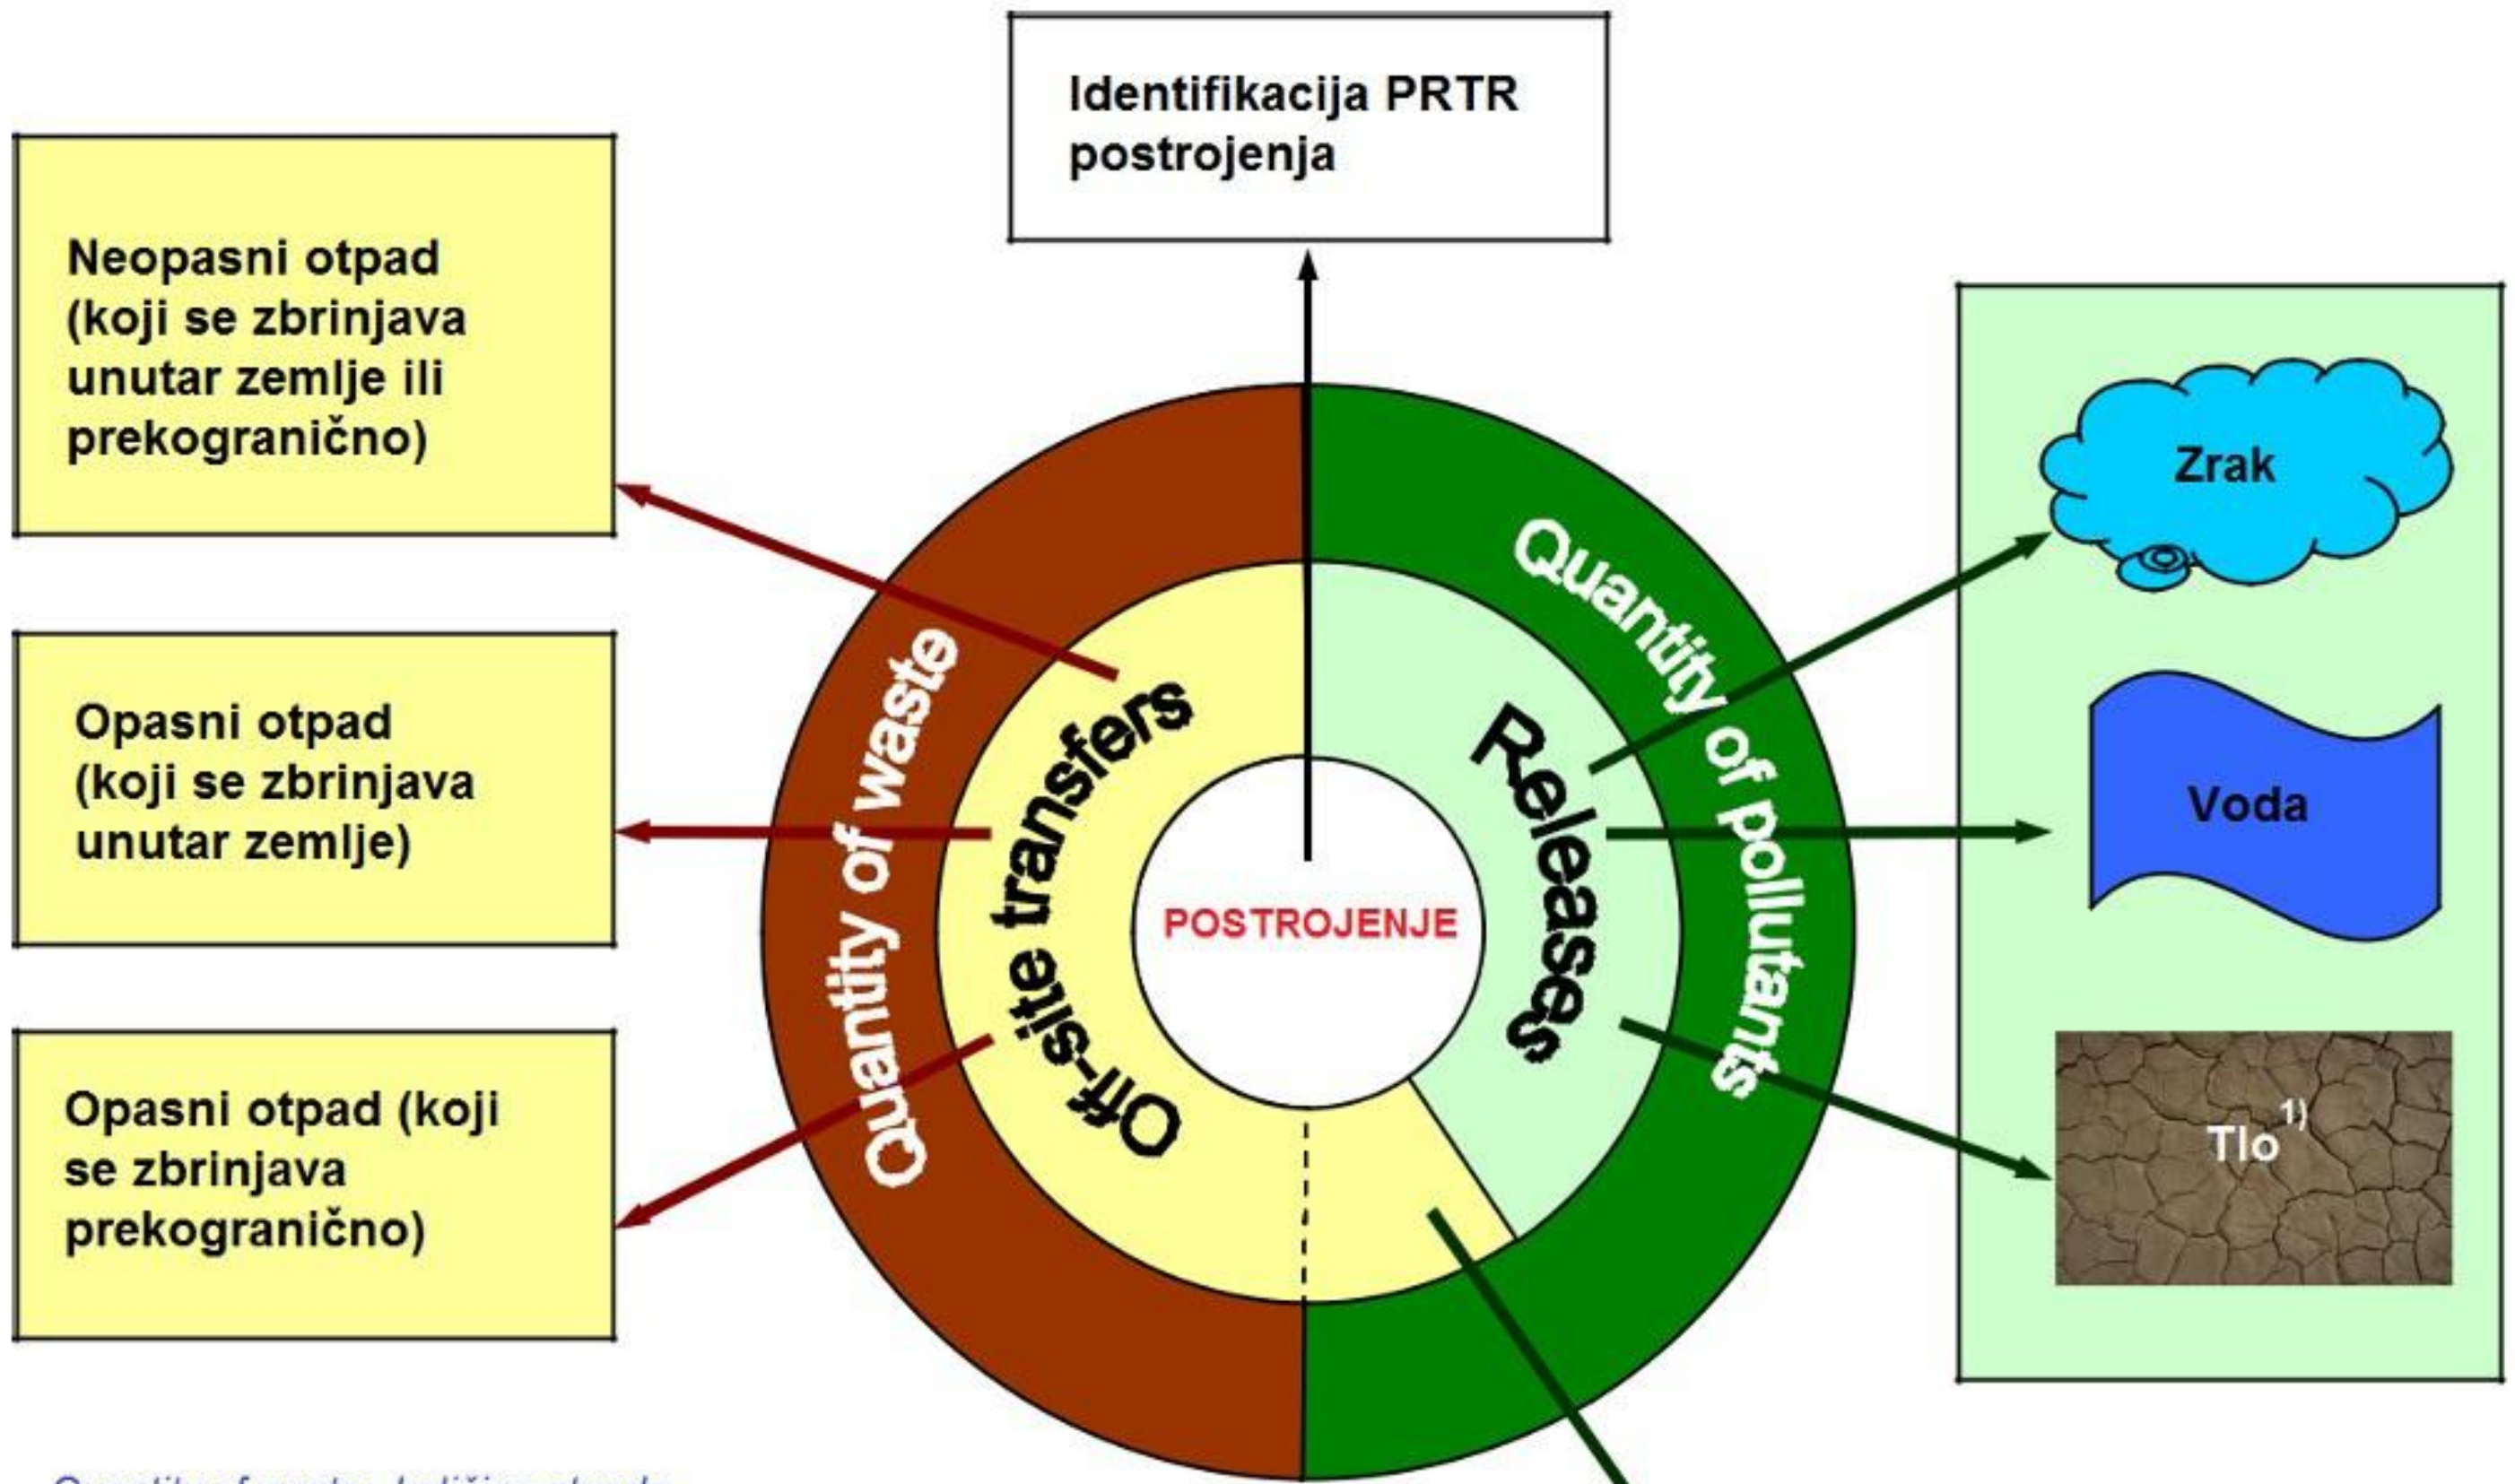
Identifikacija PRTR postrojenja

Neopasni otpad (koji se zbrinjava unutar zemlje ili prekogranično)

Opasni otpad (koji se zbrinjava unutar zemlje)

Opasni otpad (koji se zbrinjava prekogranično)

Quantity of waste

Off-site transfers

POSTROJENJE

Releases

Quantity of pollutants

Zrak

Voda

Tlo$^{1)}$

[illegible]